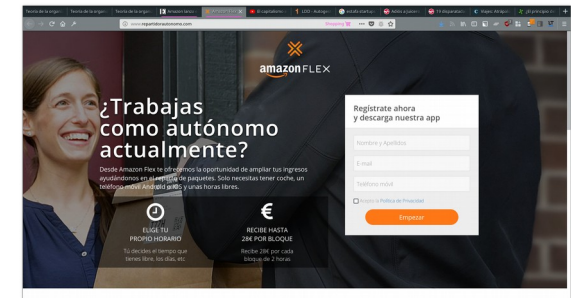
Teoría de la origen | Teoría de la origen | Teoría de la origen | Amazon futuro | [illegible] | El capitalismo | LDD - Autogo | estado startup | Adiós a juan | TV Ilegalidad | Vapez: All Ayun | El principio de

www.repartidorautonomo.com

amazon FLEX

¿Trabajas como autónomo actualmente?

Desde Amazon Flex te ofrecemos la oportunidad de ampliar tus ingresos ayudándonos en el reparto de paquetes. Solo necesitas tener coche, un teléfono móvil Android o iOS y unas horas libres.

ELIGE TU PROPIO HORARIO
Tú decides el tiempo que tienes libre, los días, etc

RECIBE HASTA 28€ POR BLOQUE
Recibe 28€ por cada bloque de 2 horas

Regístrate ahora y descarga nuestra app

Nombre y Apellidos

E-mail

Teléfono móvil

Acepto la Política de Privacidad

Empezar